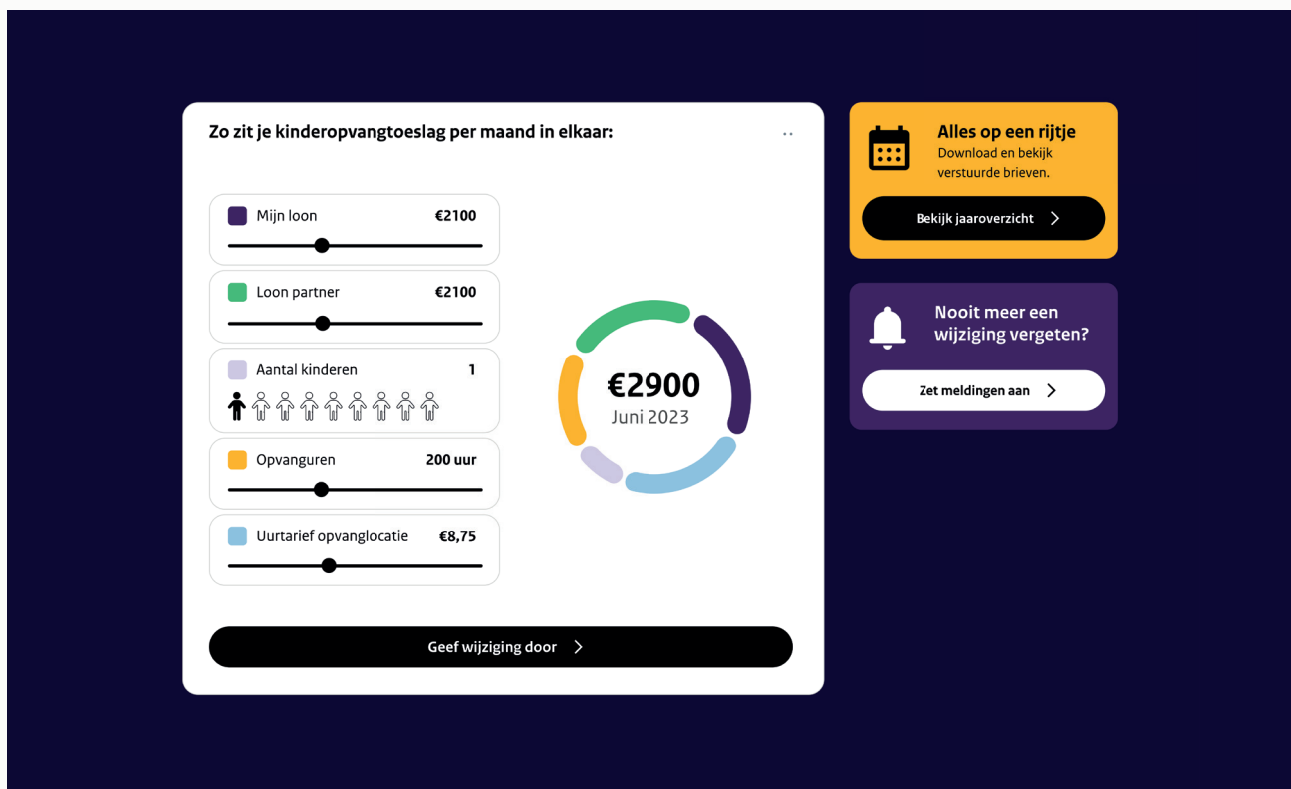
Zo zit je kinderopvangtoeslag per maand in elkaar:

Mijn loon €2100

Loon partner €2100

Aantal kinderen 1

Opvanguren 200 uur

Uurtarief opvanglocatie €8,75

€2900
Juni 2023

Geef wijziging door

Alles op een rijtje
Download en bekijk verstuurde brieven.

Bekijk jaaroverzicht

Nooit meer een wijziging vergeten?

Zet meldingen aan